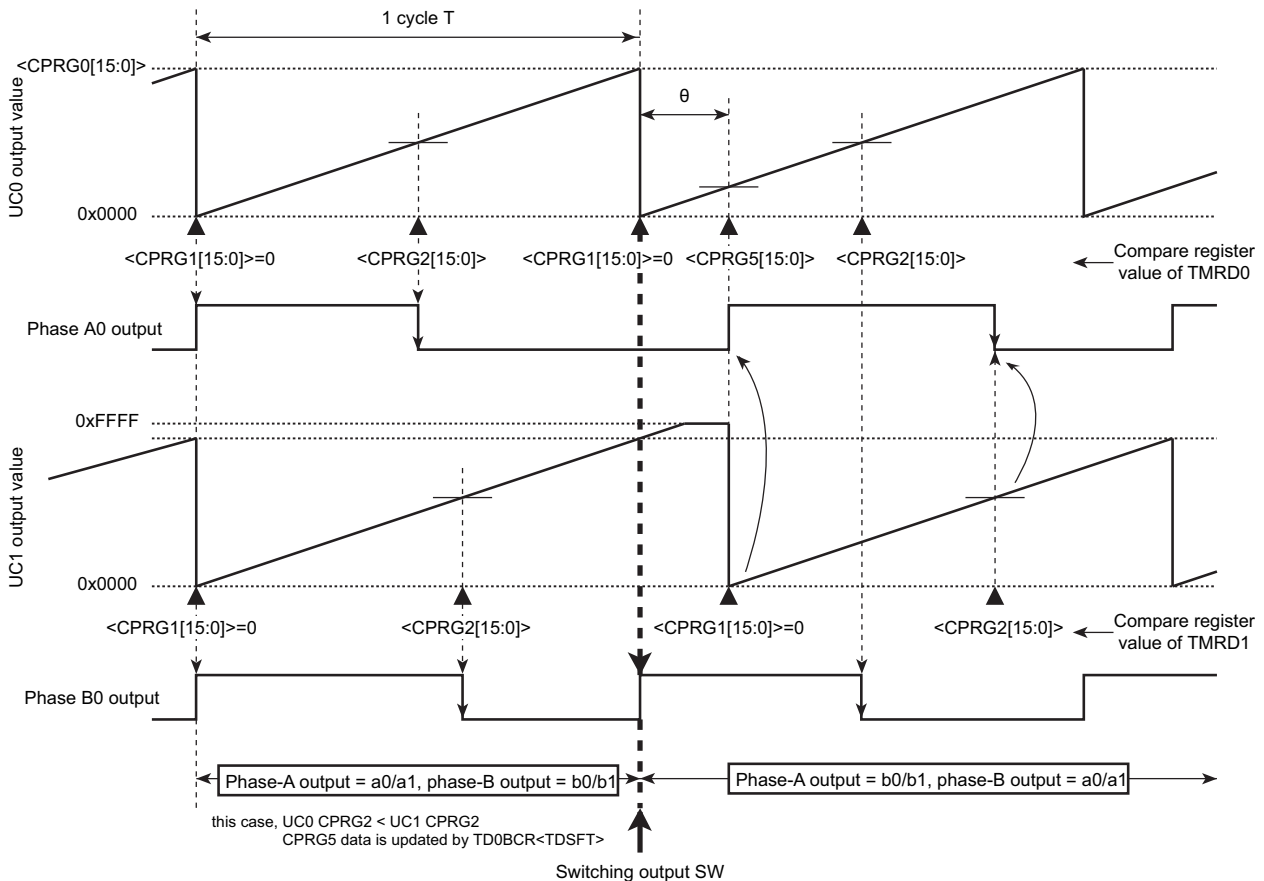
1 cycle T

<CPRG0[15:0]>

UC0 output value

θ

0x0000

<CPRG1[15:0]>=0

<CPRG2[15:0]>

<CPRG1[15:0]>=0

<CPRG5[15:0]>

<CPRG2[15:0]>

Compare register value of TMRD0

Phase A0 output

0xFFFF

UC1 output value

0x0000

<CPRG1[15:0]>=0

<CPRG2[15:0]>

<CPRG1[15:0]>=0

<CPRG2[15:0]>

Compare register value of TMRD1

Phase B0 output

Phase-A output = a0/a1, phase-B output = b0/b1

Phase-A output = b0/b1, phase-B output = a0/a1

this case, UC0 CPRG2 < UC1 CPRG2
CPRG5 data is updated by TD0BCR<TDSFT>

Switching output SW